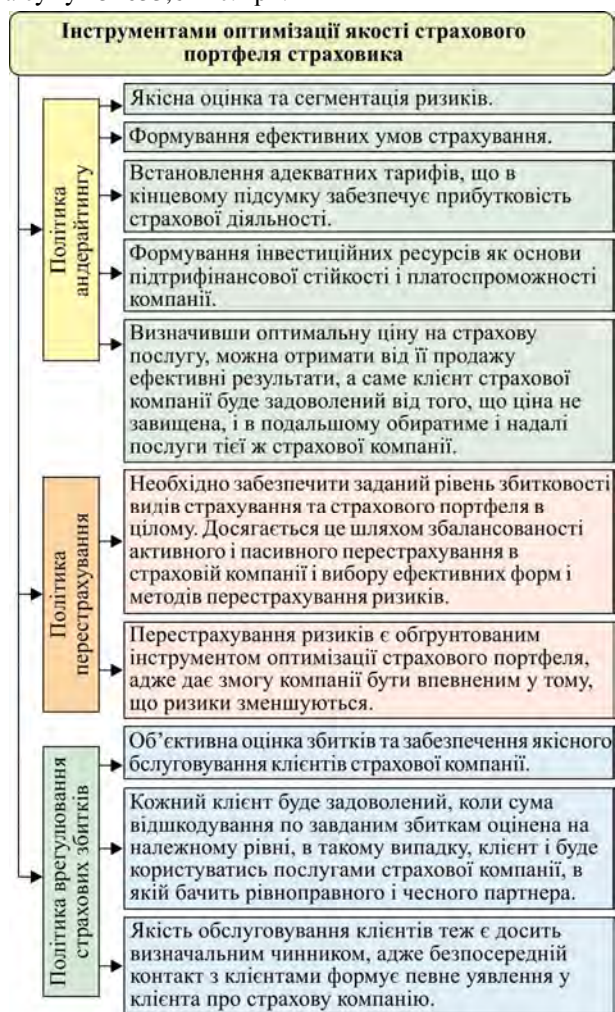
Інструментами оптимізації якості страхового портфеля страховика

Політика андерайтингу

Якісна оцінка та сегментація ризиків.

Формування ефективних умов страхування.

Встановлення адекватних тарифів, що в кінцевому підсумку забезпечує прибутковість страхової діяльності.

Формування інвестиційних ресурсів як основи підтрифінансової стійкості і платоспроможності компанії.

Визначивши оптимальну ціну на страхову послугу, можна отримати від її продажу ефективні результати, а саме клієнт страхової компанії буде задоволений від того, що ціна не завищена, і в подальшому обиратиме і надалі послуги тієї ж страхової компанії.

Політика перестрахування

Необхідно забезпечити заданий рівень збитковості видів страхування та страхового портфеля в цілому. Досягається це шляхом збалансованості активного і пасивного перестрахування в страховій компанії і вибору ефективних форм і методів перестрахування ризиків.

Перестрахування ризиків є обгрунтованим інструментом оптимізації страхового портфеля, адже дає змогу компанії бути впевненим у тому, що ризики зменшуються.

Політика врегулювання страхових збитків

Об'єктивна оцінка збитків та забезпечення якісного бслуговування клієнтів страхової компанії.

Кожний клієнт буде задоволений, коли сума відшкодування по завданим збиткам оцінена на належному рівні, в такому випадку, клієнт і буде користуватись послугами страхової компанії, в якій бачить рівноправного і чесного партнера.

Якість обслуговування клієнтів теж є досить визначальним чинником, адже безпосередній контакт з клієнтами формує певне уявлення у клієнта про страхову компанію.